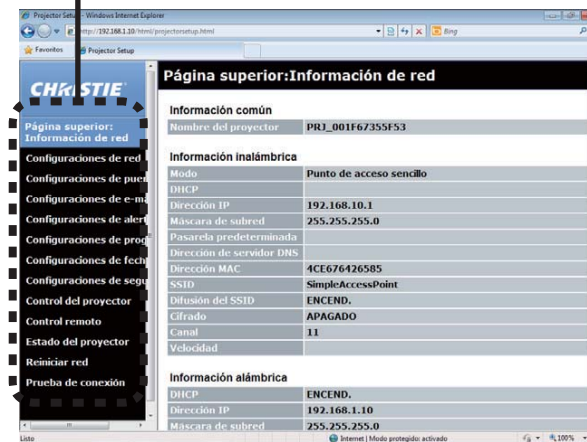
Projector Setup - Windows Internet Explorer

http://192.168.1.10/html/projectorsetup.html

Bing

Favoritos

Projector Setup

CHRISTIE

Página superior: Información de red

Configuraciones de red

Configuraciones de pue

Configuraciones de e-m

Configuraciones de aler

Configuraciones de prog

Configuraciones de fech

Configuraciones de segu

Control del proyector

Control remoto

Estado del proyector

Reiniciar red

Prueba de conexión

Página superior:Información de red

Información común

| Nombre del proyector | PRJ_001F67355F53 |
|---|---|

Información inalámbrica

| Modo | Punto de acceso sencillo |
|---|---|
| DHCP | |
| Dirección IP | 192.168.10.1 |
| Máscara de subred | 255.255.255.0 |
| Pasarela predeterminada | |
| Dirección de servidor DNS | |
| Dirección MAC | 4CE676426585 |
| SSID | SimpleAccessPoint |
| Difusión del SSID | ENCEND. |
| Cifrado | APAGADO |
| Canal | 11 |
| Velocidad | |

Información alámbrica

| DHCP | ENCEND. |
|---|---|
| Dirección IP | 192.168.1.10 |
| Máscara de subred | 255.255.255.0 |

Listo

Internet | Modo protegido: activado

100%